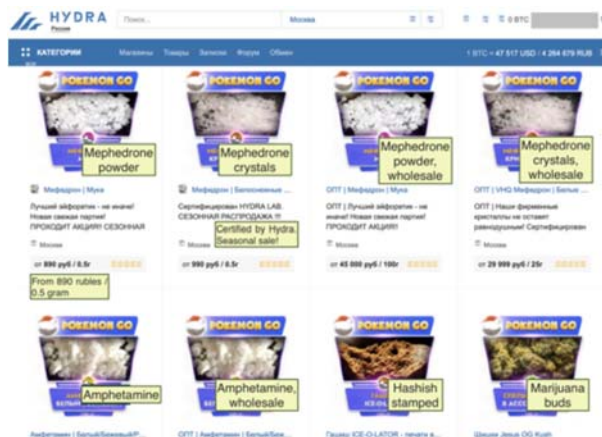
HYDRA
Россия

Поиск...

Москва

0 BTC

КАТЕГОРИИ

Магазины Товары Заявки Форум Обмен

1 BTC = 47 517 USD / 4 264 679 RUB

POKEMON GO

Mephedrone powder

Мефедрон | Мука

Лучший эйфоретик - не иначе! Новая свежая партия! ПРОХОДИТ АКЦИЯ!! СЕЗОННАЯ

Москва

от 890 руб / 0.5г

From 890 rubles / 0.5 gram

POKEMON GO

Mephedrone crystals

Мефедрон | Запасённые ...

Сертифицирован HYDRA LAB. СЕЗОННАЯ РАСПРОДАЖА !!!

Certified by Hydra. Seasonal sale!

Москва

от 990 руб / 0.5г

POKEMON GO

Mephedrone powder, wholesale

ОПТ | Мефедрон | Мука

ОПТ | Лучший эйфоретик - не иначе! Новая свежая партия! ПРОХОДИТ АКЦИЯ!!

Москва

от 45 000 руб / 100г

POKEMON GO

Mephedrone crystals, wholesale

ОПТ | VHQ Мефедрон | Белые ...

ОПТ | Наши фирменные кристаллы не оставят равнодушными! Сертифицирован

Москва

от 29 999 руб / 25г

POKEMON GO

Amphetamine

Амфетамин | Белый/Бежевый/Р...

POKEMON GO

Amphetamine, wholesale

ОПТ | Амфетамин | Белый/Беж...

POKEMON GO

Hashish stamped

Гашиш ICE-O-LATOR - печать а...

POKEMON GO

Marijuana buds

Шишки Jesus OG Kush